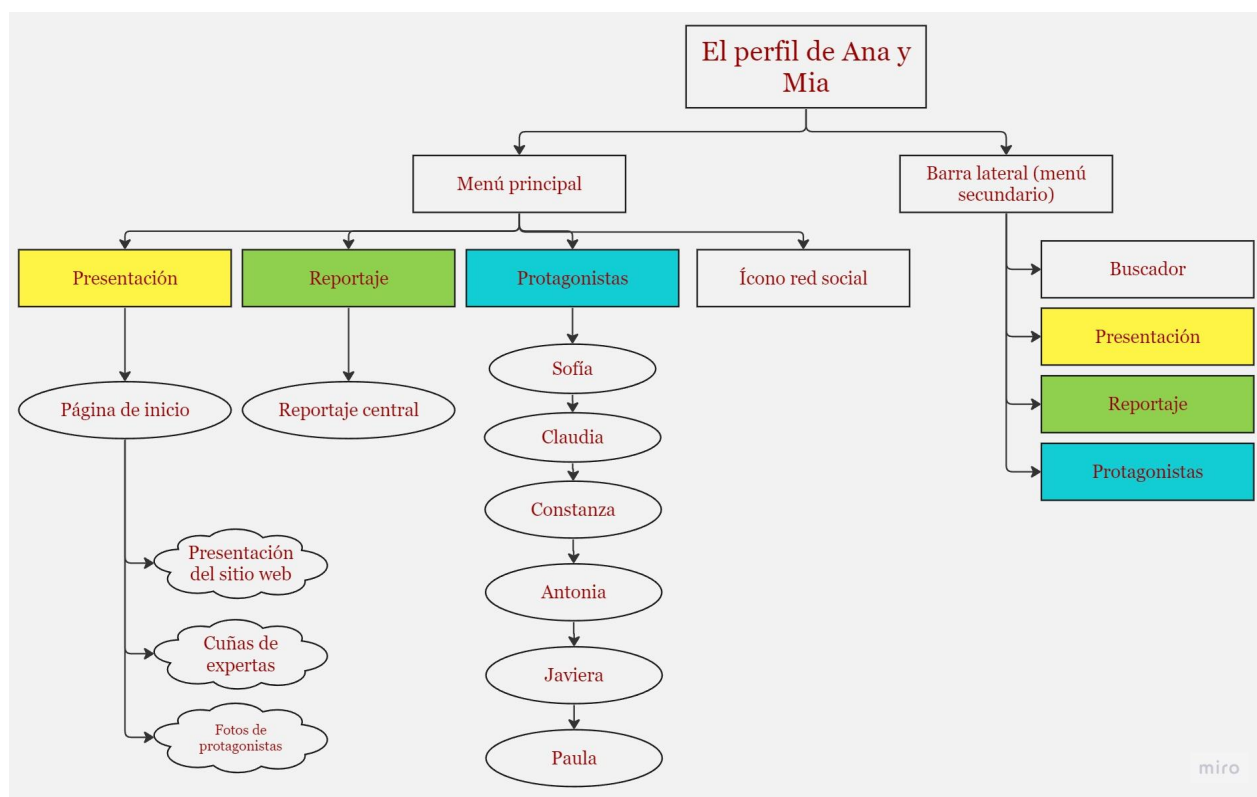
El perfil de Ana y Mia

Menú principal

Barra lateral (menú secundario)

Presentación

Reportaje

Protagonistas

Ícono red social

Página de inicio

Reportaje central

Sofía

Claudia

Constanza

Antonia

Javiera

Paula

Presentación del sitio web

Cuñas de expertas

Fotos de protagonistas

Buscador

Presentación

Reportaje

Protagonistas

miro